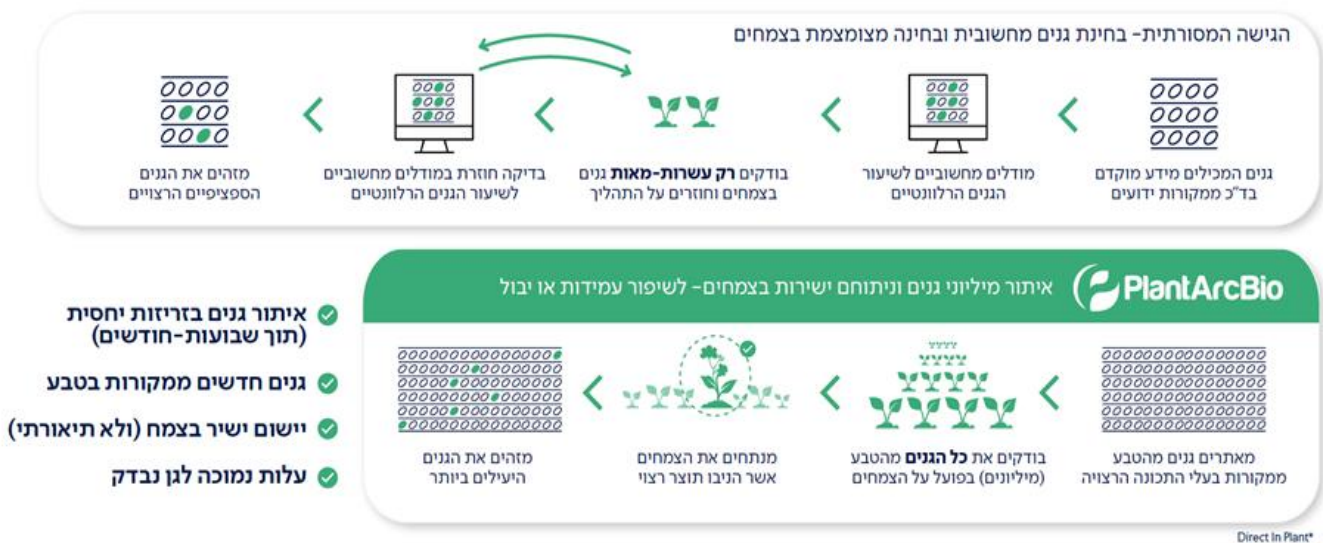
הגישה המסורתית- בחינת גנים מחשובית ובחינה מצומצמת בצמחים

גנים המכילים מידע מוקדם בד"כ ממקורות ידועים

מודלים מחשוביים לשיעור הגנים הרלוונטיים

בודקים **רק עשרות-מאות** גנים בצמחים וחוזרים על התהליך

בדיקה חוזרת במודלים מחשוביים לשיעור הגנים הרלוונטיים

מזהים את הגנים הספציפיים הרצויים

PlantArcBio

איתור מיליוני גנים וניתוחם ישירות בצמחים- לשיפור עמידות או יבול

מאתרים גנים מהטבע ממקורות בעלי התכונה הרצויה

בודקים את **כל הגנים** מהטבע (מיליונים) בפועל על הצמחים

מנתחים את הצמחים אשר הניבו תוצר רצוי

מזהים את הגנים היעילים ביותר

איתור גנים בזריזות יחסית (תוך שבועות-חודשים)

גנים חדשים ממקורות בטבע

יישום ישיר בצמח (ולא תיאורתי)

עלות נמוכה לגן נבדק

Direct In Plant*